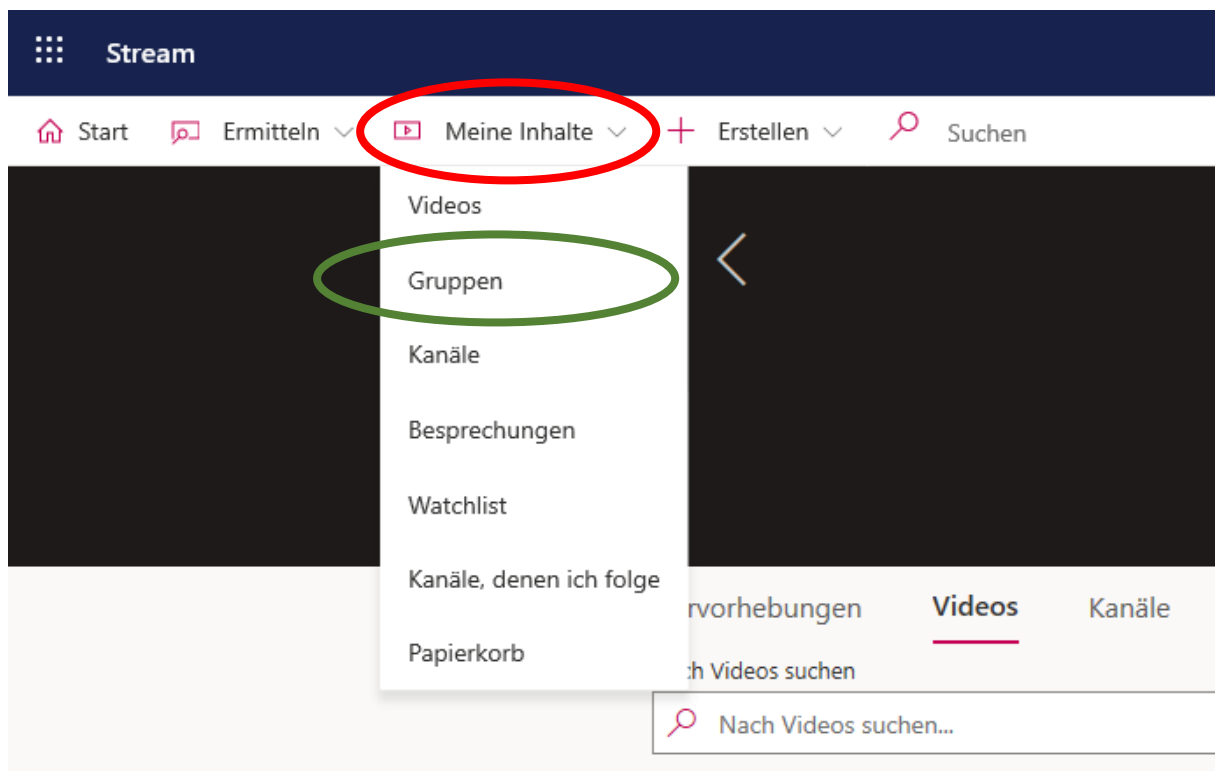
Stream

Start Ermitteln Meine Inhalte Erstellen Suchen

Videos

Gruppen

Kanäle

Besprechungen

Watchlist

Kanäle, denen ich folge

Papierkorb

rvorhebungen Videos Kanäle

ch Videos suchen

Nach Videos suchen...